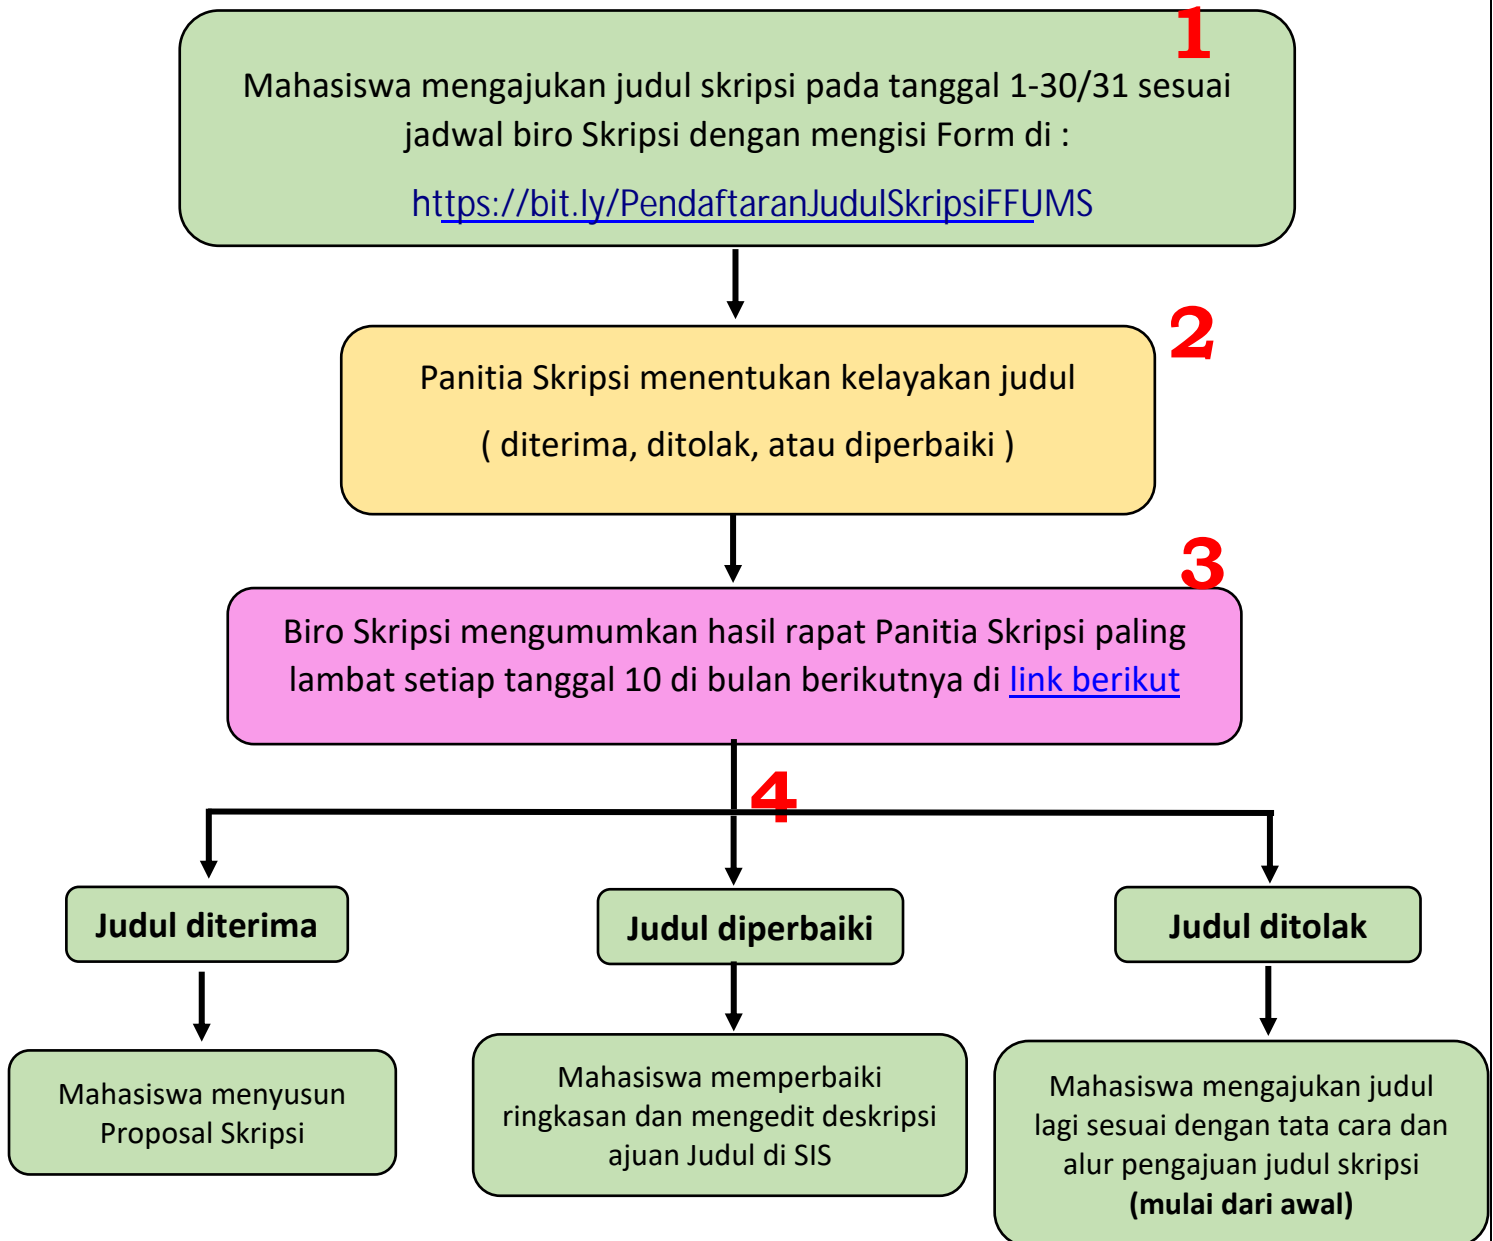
1

Mahasiswa mengajukan judul skripsi pada tanggal 1-30/31 sesuai jadwal biro Skripsi dengan mengisi Form di :

https://bit.ly/PendaftaranJudulSkripsiFFUMS

2

Panitia Skripsi menentukan kelayakan judul

( diterima, ditolak, atau diperbaiki )

3

Biro Skripsi mengumumkan hasil rapat Panitia Skripsi paling lambat setiap tanggal 10 di bulan berikutnya di link berikut

4

Judul diterima

Judul diperbaiki

Judul ditolak

Mahasiswa menyusun Proposal Skripsi

Mahasiswa memperbaiki ringkasan dan mengedit deskripsi ajuan Judul di SIS

Mahasiswa mengajukan judul lagi sesuai dengan tata cara dan alur pengajuan judul skripsi **(mulai dari awal)**